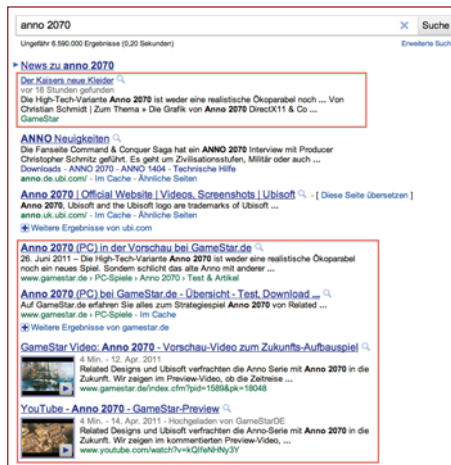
anno 2070

Suche

Ungefähr 6.590.000 Ergebnisse (0,20 Sekunden)

Erweiterte Such

News zu anno 2070

Der Kaisers neue Kleider
vor 18 Stunden gefunden
Die High-Tech-Variante Anno 2070 ist weder eine realistische Ökoparabel noch ... Von Christian Schmidt | Zum Thema » Die Grafik von Anno 2070 DirectX11 & Co ...
GameStar

ANNO Neuigkeiten
Die Fanseite Command & Conquer Saga hat ein ANNO 2070 Interview mit Producer Christopher Schmitz geführt. Es geht um Zivilisationsstufen, Militär oder auch ...
Downloads - ANNO 2070 - ANNO 1404 - Technische Hilfe
anno.de.ubi.com/ - Im Cache - Ähnliche Seiten

Anno 2070 | Official Website | Videos, Screenshots | Ubisoft - [ Diese Seite übersetzen ]
Anno 2070, Ubisoft and the Ubisoft logo are trademarks of Ubisoft ...
anno.uk.ubi.com/ - Im Cache - Ähnliche Seiten
Weitere Ergebnisse von ubi.com

Anno 2070 (PC) in der Vorschau bei GameStar.de
26. Juni 2011 – Die High-Tech-Variante Anno 2070 ist weder eine realistische Ökoparabel noch ein neues Spiel. Sondern schlicht das alte Anno mit anderer ...
www.gamestar.de › PC-Spiele › Anno 2070 › Test & Artikel

Anno 2070 (PC) bei GameStar.de - Übersicht - Test, Download ...
Auf GameStar.de erfahren Sie alles zum Strategiespiel Anno 2070 von Related ...
www.gamestar.de › PC-Spiele - Im Cache
Weitere Ergebnisse von gamestar.de

GameStar Video: Anno 2070 - Vorschau-Video zum Zukunfts-Aufbauspiel
4 Min. - 12. Apr. 2011
Related Designs und Ubisoft verfrachten die Anno Serie mit Anno 2070 in die Zukunft. Wir zeigen im Preview-Video, ob die Zeitreise ...
www.gamestar.de/index.cfm?pid=1589&pk=18048

YouTube - Anno 2070 - GameStar-Preview
4 Min. - 14. Apr. 2011 - Hochgeladen von GameStarDE
Related Designs und Ubisoft verfrachten die Anno-Serie mit Anno 2070 in die Zukunft. Wir zeigen im kommentierten Preview-Video, ...
www.youtube.com/watch?v=kQIfeNHNy3Y